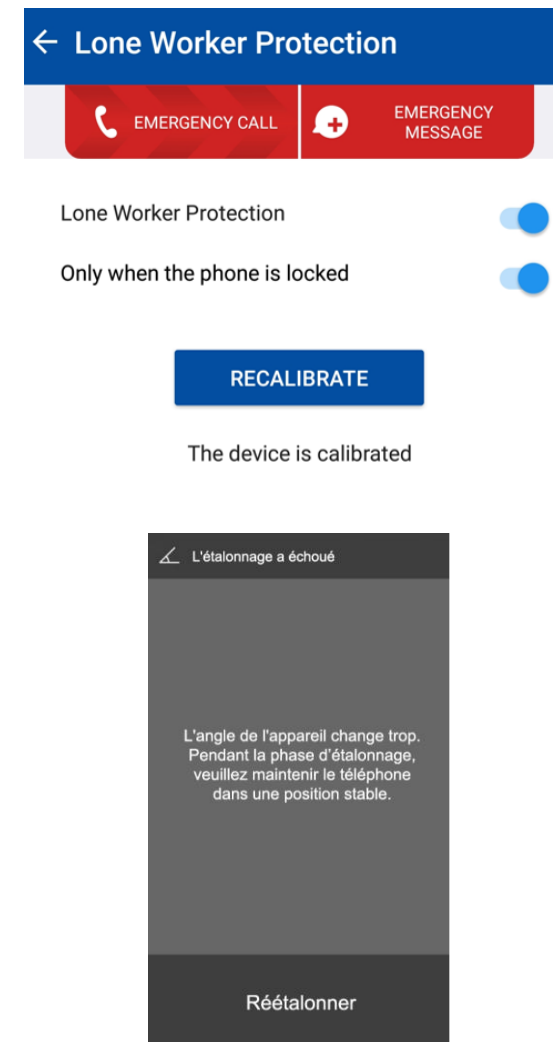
← Lone Worker Protection

EMERGENCY CALL

EMERGENCY MESSAGE

Lone Worker Protection

Only when the phone is locked

RECALIBRATE

The device is calibrated

L'étalonnage a échoué

L'angle de l'appareil change trop. Pendant la phase d'étalonnage, veuillez maintenir le téléphone dans une position stable.

Réétalonner